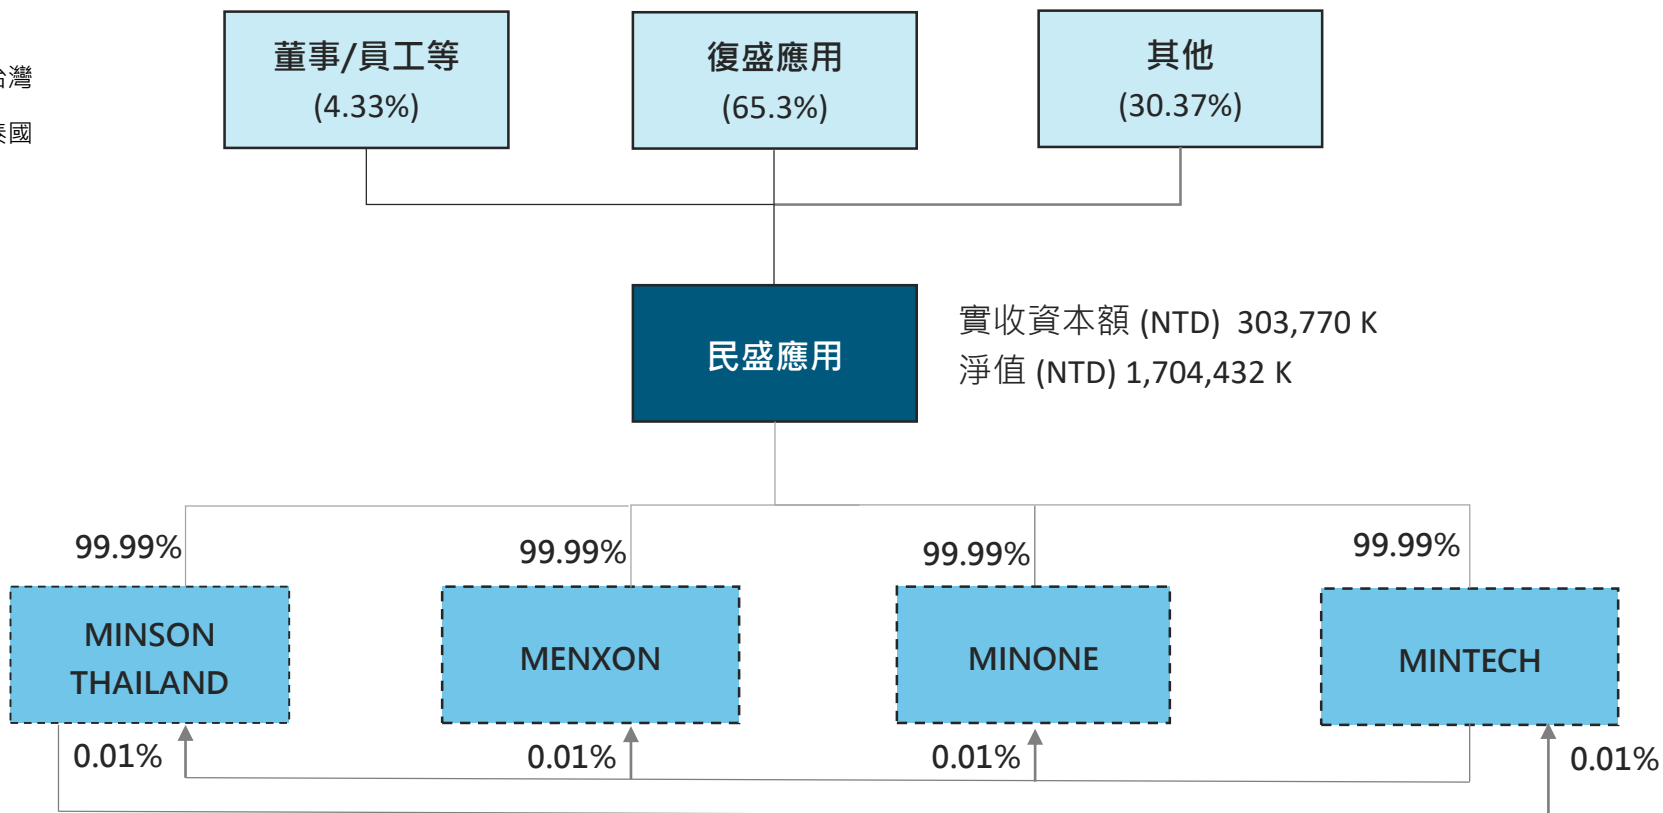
台灣
泰國

董事/員工等
(4.33%)

復盛應用
(65.3%)

其他
(30.37%)

民盛應用

實收資本額 (NTD) 303,770 K
淨值 (NTD) 1,704,432 K

99.99%
MINSON THAILAND
0.01%

99.99%
MENXON
0.01%

99.99%
MINONE
0.01%

99.99%
MINTECH
0.01%